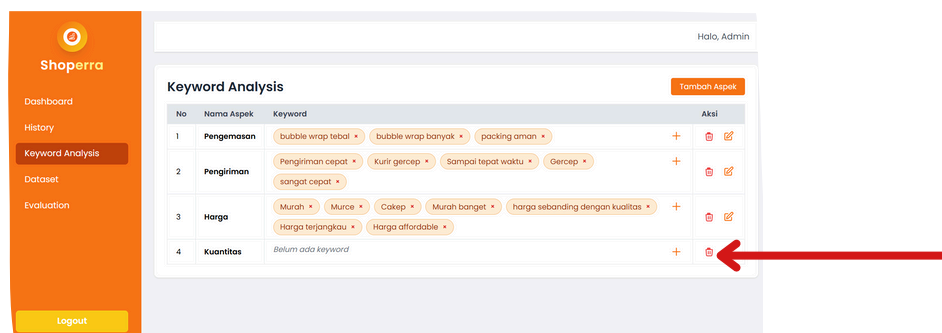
Shoperra

Dashboard
History
Keyword Analysis
Dataset
Evaluation

Logout

Halo, Admin

Keyword Analysis

Tambah Aspek

| No | Nama Aspek | Keyword | | Aksi |
|---|---|---|---|---|
| 1 | Pengemasan | bubble wrap tebal × bubble wrap banyak × packing aman × | + | |
| 2 | Pengiriman | Pengiriman cepat × Kurir gercep × Sampai tepat waktu × Gercep × sangat cepat × | + | |
| 3 | Harga | Murah × Murce × Cakep × Murah banget × harga sebanding dengan kualitas × Harga terjangkau × Harga affordable × | + | |
| 4 | Kuantitas | Belum ada keyword | + | |